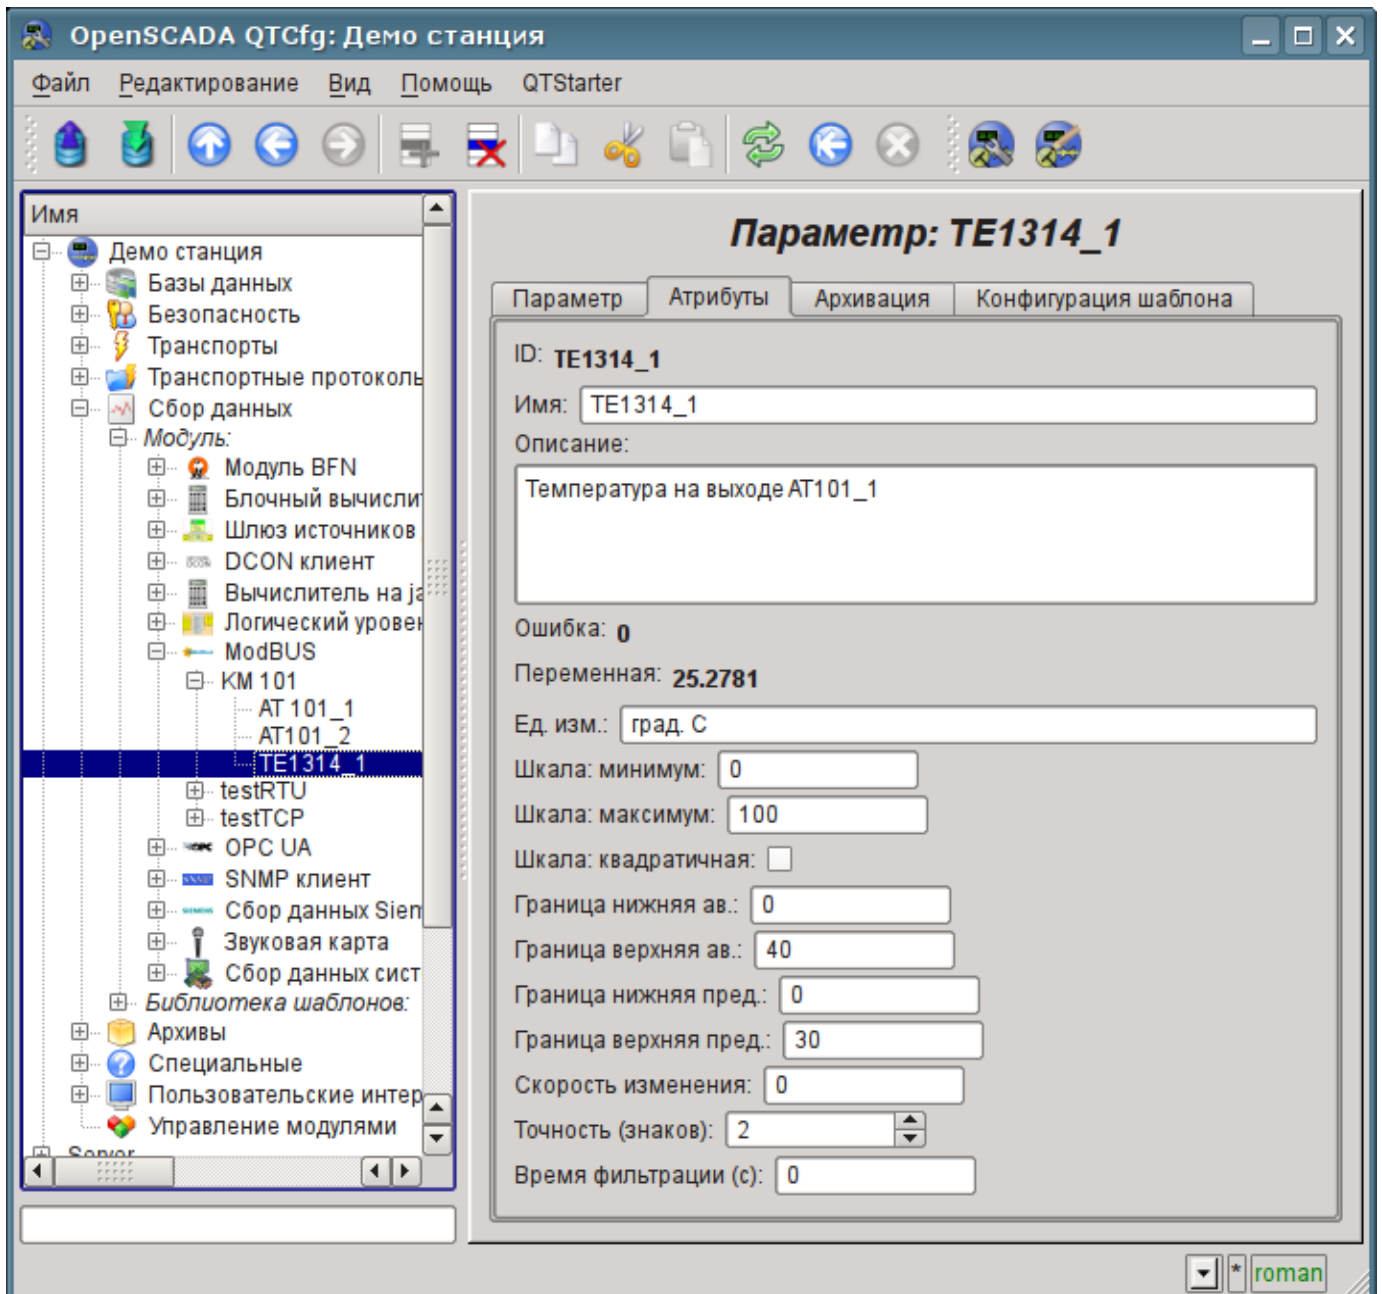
OpenSCADA QTCfg: Демо станция

Файл Редактирование Вид Помощь QTStarter

Имя
Демо станция
Базы данных
Безопасность
Транспорты
Транспортные протоколы
Сбор данных
Модуль:
Модуль BFN
Блочный вычисли
Шлюз источников
DCON клиент
Вычислитель на я
Логический урове
ModBUS
KM 101
AT 101_1
AT101_2
TE1314_1
testRTU
testTCP
OPC UA
SNMP клиент
Сбор данных Sien
Звуковая карта
Сбор данных сист
Библиотека шаблонов:
Архивы
Специальные
Пользовательские интер
Управление модулями
Server

Параметр: TE1314_1

Параметр | Атрибуты | Архивация | Конфигурация шаблона

ID: TE1314_1
Имя: TE1314_1
Описание:
Температура на выходе AT101_1
Ошибка: 0
Переменная: 25.2781
Ед. изм.: град. С
Шкала: минимум: 0
Шкала: максимум: 100
Шкала: квадратичная:
Граница нижняя ав.: 0
Граница верхняя ав.: 40
Граница нижняя пред.: 0
Граница верхняя пред.: 30
Скорость изменения: 0
Точность (знаков): 2
Время фильтрации (с): 0

* roman